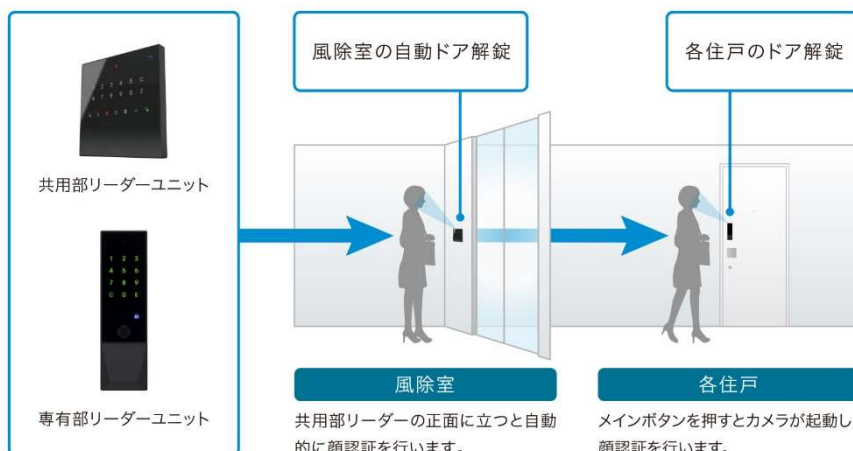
共用部リーダーユニット

専有部リーダーユニット

風除室の自動ドア解錠

各住戸のドア解錠

風除室

共用部リーダーの正面に立つと自動的に顔認証を行います。

各住戸

メインボタンを押すとカメラが起動し顔認証を行います。